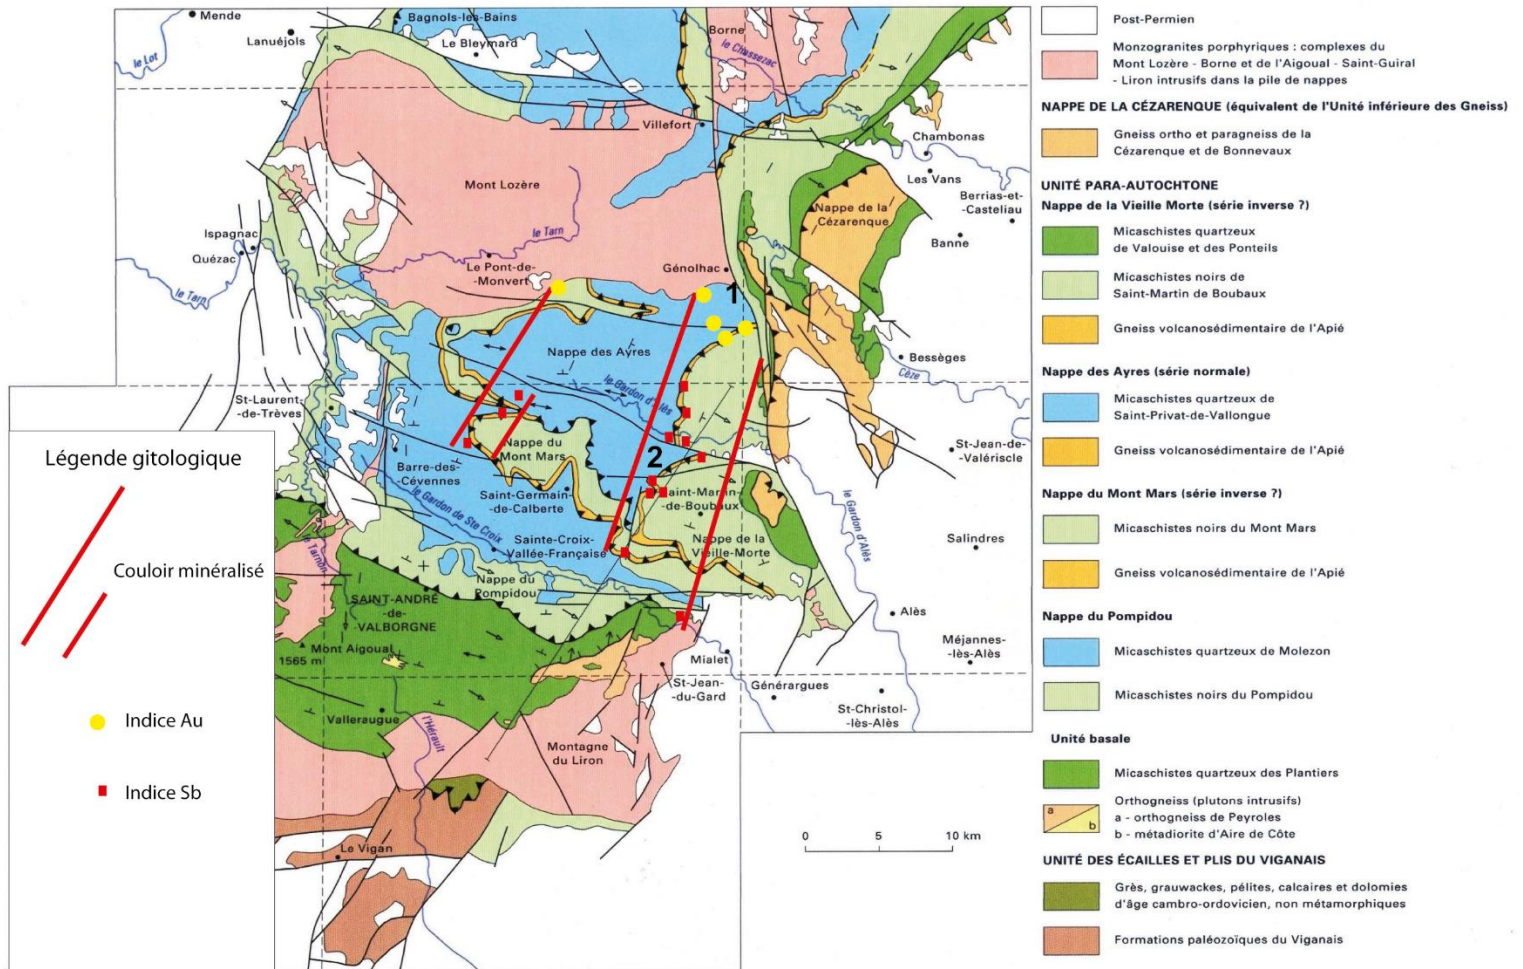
Mende
Lanuéjols
Bagnols-les-Bains
Le Bleymard
Borne
le Chassezac
le Lot
Villefort
Chambonas
Mont Lozère
Les Vans
Berrias-et-Casteljau
Nappe de la Cézarenque
Ispagnac
Quézac
le Tarn
Banne
le Tarn
Le Pont-de-Montvert
Génolhac
1
Nappe des Ayres
Bessèges
Cèze
le Gardon d'Alès
St-Laurent-de-Trèves
Nappe du Mont Mars
St-Jean-de-Valériscle
Barre-des-Cévennes
2
le Gardon de Ste Croix
Saint-Germain-de-Calberte
Saint-Martin-de-Boubaux
le Gardon d'Alès
Salindres
Sainte-Croix-Vallée-Française
Nappe de la Vieille-Morte
Tarnon
Nappe du Pompidou
SAINT-ANDRÉ-de-VALBORGNE
Alès
Mont Aigoual
1565 m
Méjannes-lès-Alès
Mialet
St-Jean-du-Gard
Générargues
St-Christol-lès-Alès
Valleraugue
l'Hérault
Montagne du Liron
Le Vigan

Légende gitologique
Couloir minéralisé
Indice Au
Indice Sb

0 5 10 km

Post-Permien
Monzogranites porphyriques : complexes du Mont Lozère - Borne et de l'Aigoual - Saint-Guiral - Liron intrusifs dans la pile de nappes
NAPPE DE LA CÉZARENQUE (équivalent de l'Unité inférieure des Gneiss)
Gneiss ortho et paragneiss de la Cézarenque et de Bonnevaux
UNITÉ PARA-AUTOCHTONE
Nappe de la Vieille Morte (série inverse ?)
Micaschistes quartzeux de Valouise et des Ponteils
Micaschistes noirs de Saint-Martin de Boubaux
Gneiss volcanosédimentaire de l'Apié
Nappe des Ayres (série normale)
Micaschistes quartzeux de Saint-Privat-de-Vallongue
Gneiss volcanosédimentaire de l'Apié
Nappe du Mont Mars (série inverse ?)
Micaschistes noirs du Mont Mars
Gneiss volcanosédimentaire de l'Apié
Nappe du Pompidou
Micaschistes quartzeux de Molezon
Micaschistes noirs du Pompidou
Unité basale
Micaschistes quartzeux des Plantiers
Orthogneiss (plutons intrusifs)
a - orthogneiss de Peyroles
b - métadiorite d'Aire de Côte
a b
UNITÉ DES ÉCAILLES ET PLIS DU VIGANAIS
Grès, grauwackes, pélites, calcaires et dolomies d'âge cambro-ordovicien, non métamorphiques
Formations paléozoïques du Viganais